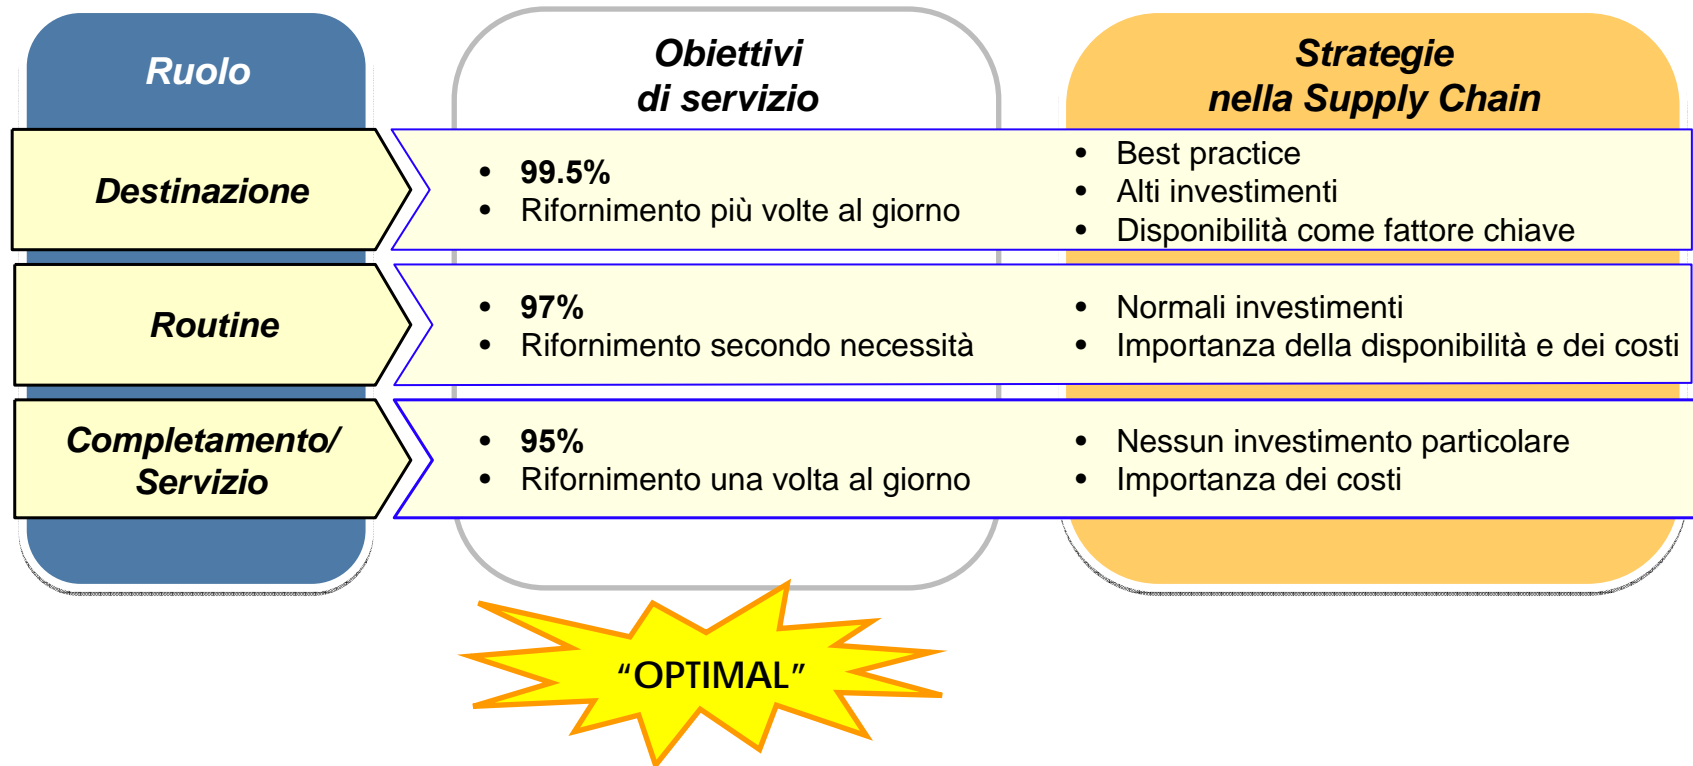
| Ruolo | Obiettivi di servizio | Strategie nella Supply Chain |
|---|---|---|
| Destinazione | • 99.5%<br>• Rifornimento più volte al giorno | • Best practice<br>• Alti investimenti<br>• Disponibilità come fattore chiave |
| Routine | • 97%<br>• Rifornimento secondo necessità | • Normali investimenti<br>• Importanza della disponibilità e dei costi |
| Completamento/ Servizio | • 95%<br>• Rifornimento una volta al giorno | • Nessun investimento particolare<br>• Importanza dei costi |

“OPTIMAL”